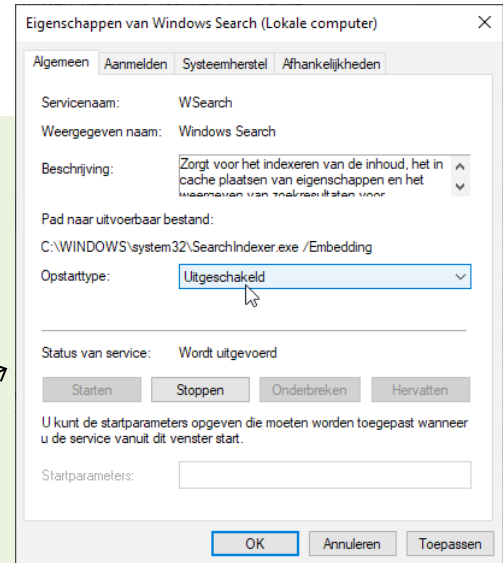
Eigenschappen van Windows Search (Lokale computer)

×

Algemeen | Aanmelden | Systeemherstel | Afhankelijkheden

Servicenaam: WSearch

Weergegeven naam: Windows Search

Beschrijving: Zorgt voor het indexeren van de inhoud, het in cache plaatsen van eigenschappen en het weergeven van zoekresultaten voor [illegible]

Pad naar uitvoerbaar bestand:
C:\WINDOWS\system32\SearchIndexer.exe /Embedding

Opstarttype: Uitgeschakeld

Status van service: Wordt uitgevoerd

Starten | Stoppen | Onderbreken | Hervatten

U kunt de startparameters opgeven die moeten worden toegepast wanneer u de service vanuit dit venster start.

Startparameters:

OK | Annuleren | Toepassen

7